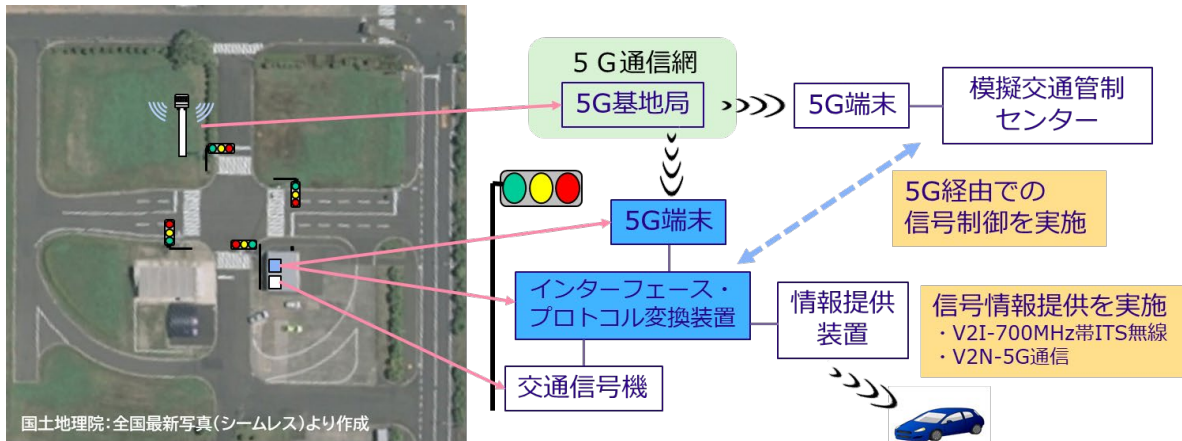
5G通信網

5G基地局

5G端末

模擬交通管制センター

5G端末

5G経由での信号制御を実施

インターフェース・プロトコル変換装置

情報提供装置

信号情報提供を実施
・V2I-700MHz帯ITS無線
・V2N-5G通信

交通信号機

国土地理院:全国最新写真(シームレス)より作成